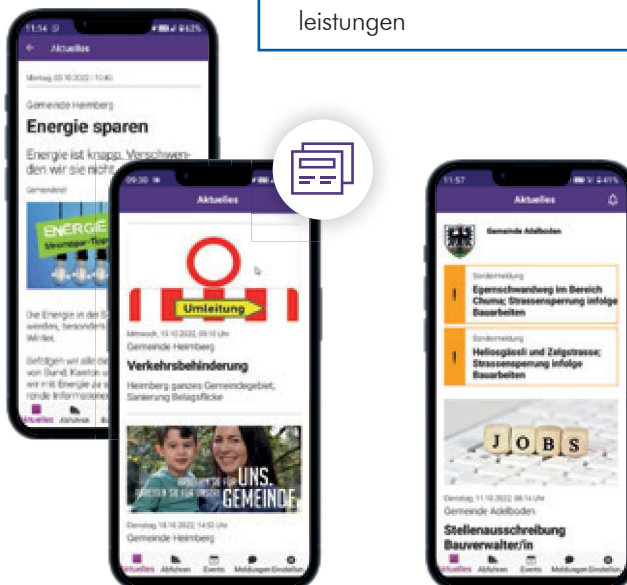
leistungen

11:54
Aktuelles
Montag, 03.10.2022 | 10:45
Gemeinde Heimberg
Energie sparen
Energie ist knapp. Verschwenden wir sie nicht
ENERGIE
Die Energie in der S werden, besonders Winter.
Befolgen wir alle die von Bund, Kanton us wir mit Energie zu s rende Informationen
Aktuelles Abfuhren

09:30
Aktuelles
Umleitung
Mittwoch, 12.10.2022 | 09:10 Uhr
Gemeinde Heimberg
Verkehrsbehinderung
Heimberg ganzes Gemeindegebiet, Sanierung Belagsflicke
UNS. GEMEINDE
Dienstag, 18.10.2022 | 14:53 Uhr
Gemeinde Heimberg
Aktuelles Abfuhren Events Meldungen Einstellungen

11:57
Aktuelles
Gemeinde Adelboden
Sondermeldung
Egernschwandweg im Bereich Chuma; Strassensperrung infolge Bauarbeiten
Sondermeldung
Heliosgässli und Zelgstrasse; Strassensperrung infolge Bauarbeiten
JOBS
Dienstag, 11.10.2022 | 08:14 Uhr
Gemeinde Adelboden
Stellenausschreibung Bauverwalter/in
Aktuelles Abfuhren Events Meldungen Einstellungen